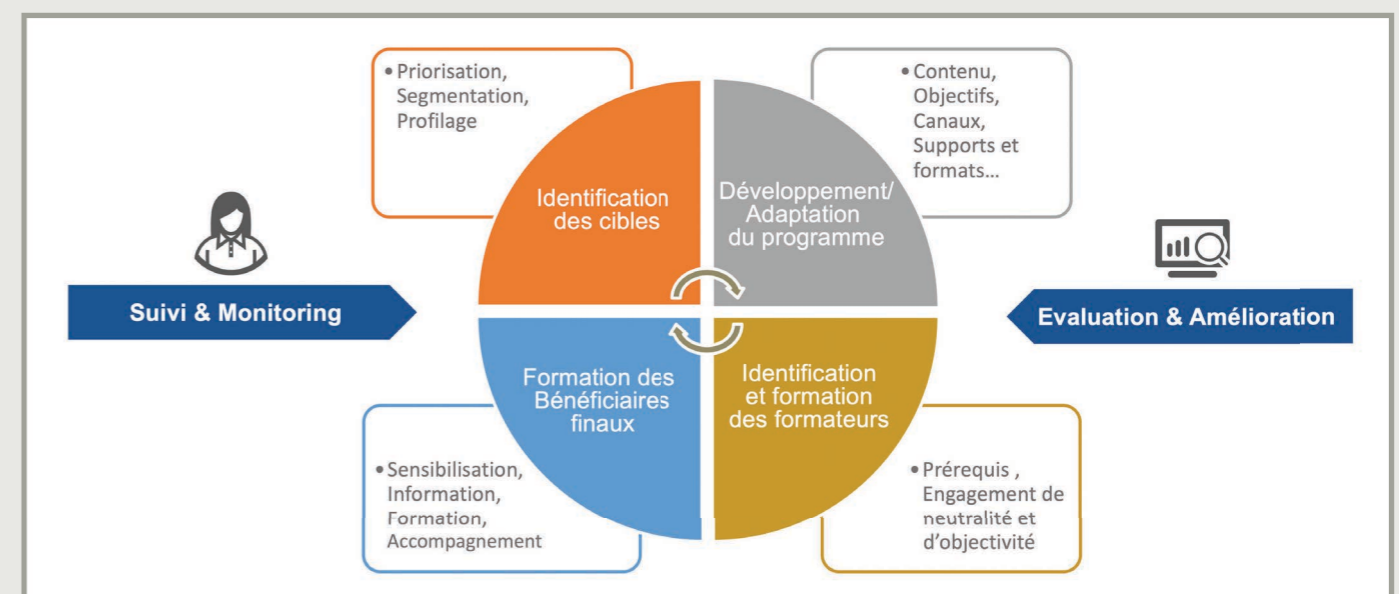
• Priorisation, Segmentation, Profilage

• Contenu, Objectifs, Canaux, Supports et formats...

Identification des cibles

Développement/ Adaptation du programme

Suivi & Monitoring

Evaluation & Amélioration

Formation des Bénéficiaires finaux

Identification et formation des formateurs

• Sensibilisation, Information, Formation, Accompagnement

• Prérequis , Engagement de neutralité et d'objectivité